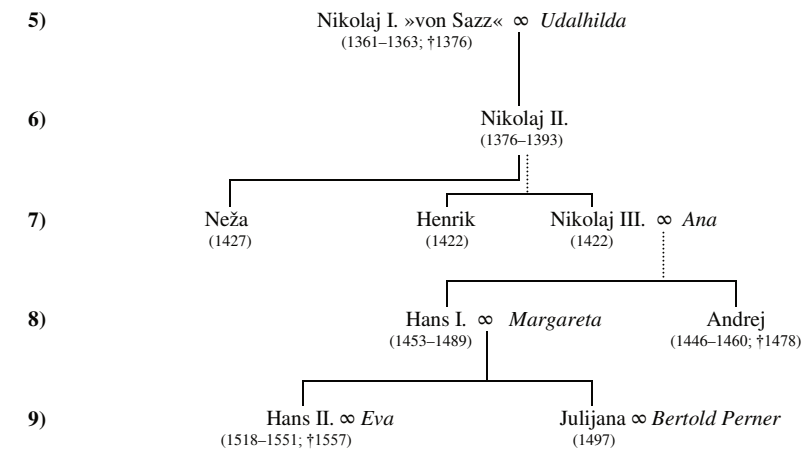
5) Nikolaj I. »von Sazz« ∞ *Udalhilda*
(1361–1363; †1376)

6) Nikolaj II.
(1376–1393)

7) Neža
(1427)
Henrik
(1422)
Nikolaj III. ∞ *Ana*
(1422)

8) Hans I. ∞ *Margareta*
(1453–1489)
Andrej
(1446–1460; †1478)

9) Hans II. ∞ *Eva*
(1518–1551; †1557)
Julijana ∞ *Bertold Perner*
(1497)